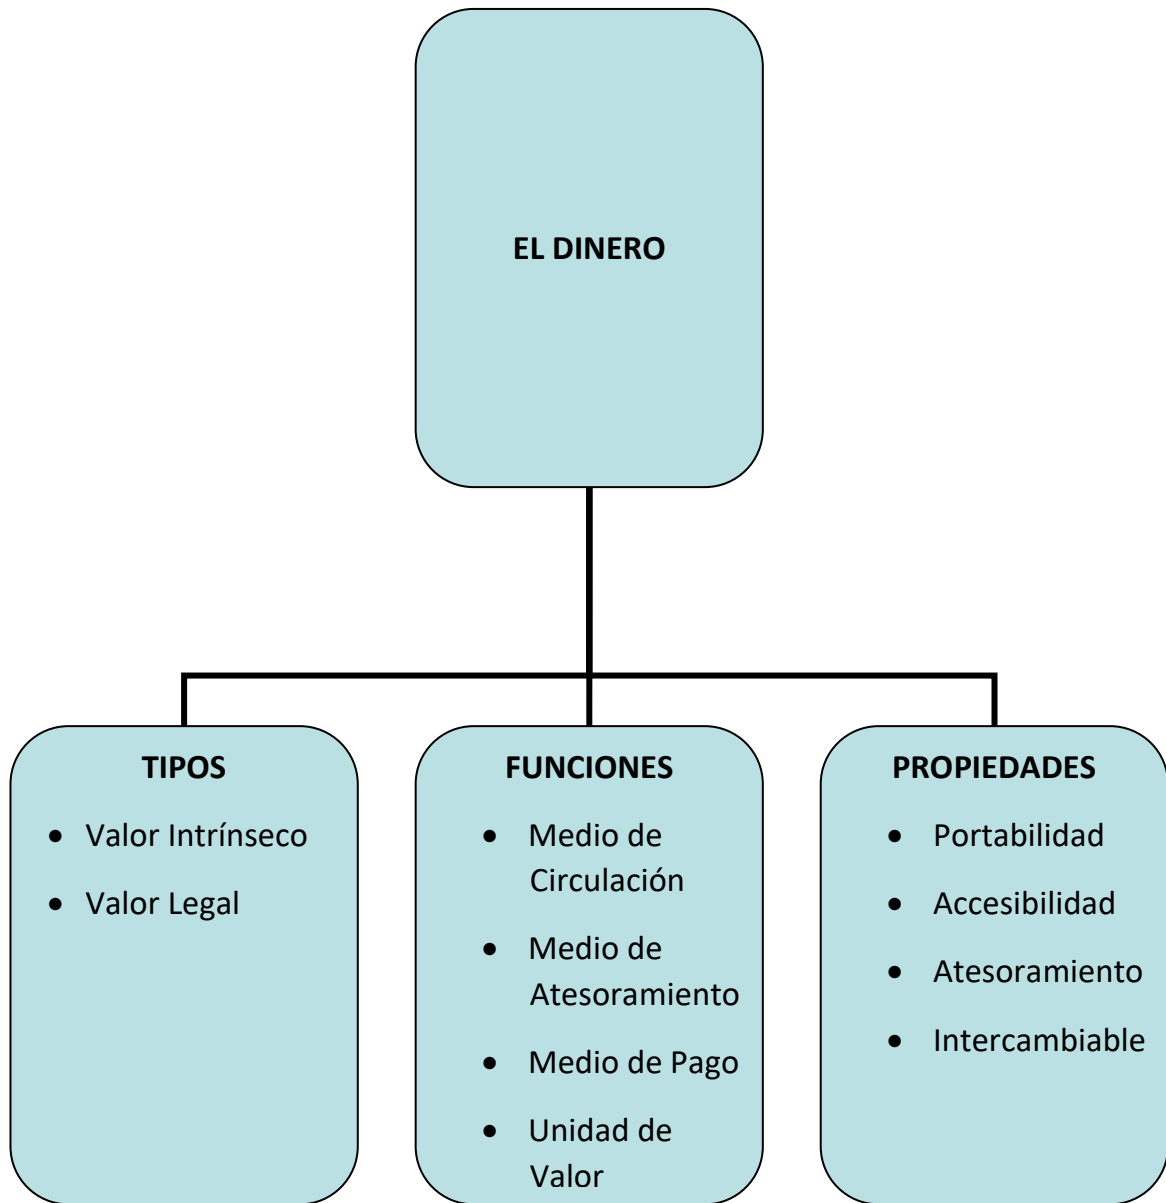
EL DINERO

TIPOS
- Valor Intrínseco
- Valor Legal

FUNCIONES
- Medio de Circulación
- Medio de Atesoramiento
- Medio de Pago
- Unidad de Valor

PROPIEDADES
- Portabilidad
- Accesibilidad
- Atesoramiento
- Intercambiable